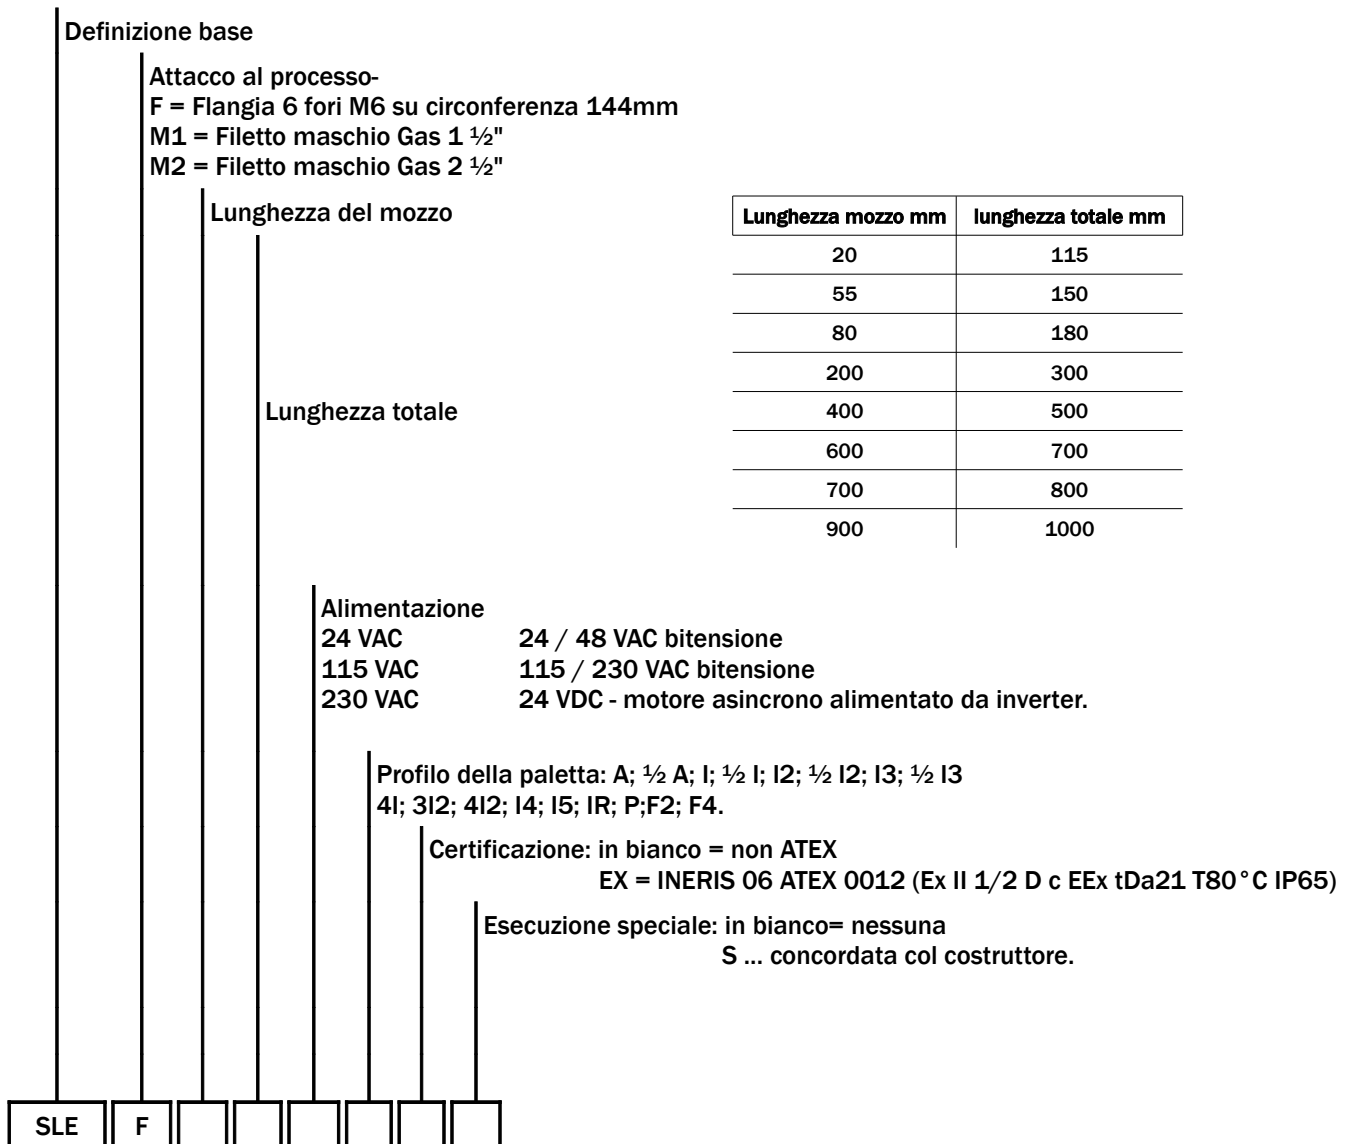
Definizione base

Attacco al processo-
F = Flangia 6 fori M6 su circonferenza 144mm
M1 = Filetto maschio Gas 1 ½"
M2 = Filetto maschio Gas 2 ½"

Lunghezza del mozzo

| Lunghezza mozzo mm | lunghezza totale mm |
|---|---|
| 20 | 115 |
| 55 | 150 |
| 80 | 180 |
| 200 | 300 |
| 400 | 500 |
| 600 | 700 |
| 700 | 800 |
| 900 | 1000 |

Lunghezza totale

Alimentazione
24 VAC 24 / 48 VAC bitensione
115 VAC 115 / 230 VAC bitensione
230 VAC 24 VDC - motore asincrono alimentato da inverter.

Profilo della paletta: A; ½ A; I; ½ I; I2; ½ I2; I3; ½ I3
4I; 3I2; 4I2; I4; I5; IR; P;F2; F4.

Certificazione: in bianco = non ATEX
EX = INERIS 06 ATEX 0012 (Ex II 1/2 D c EEx tDa21 T80°C IP65)

Esecuzione speciale: in bianco= nessuna
S ... concordata col costruttore.

SLE F